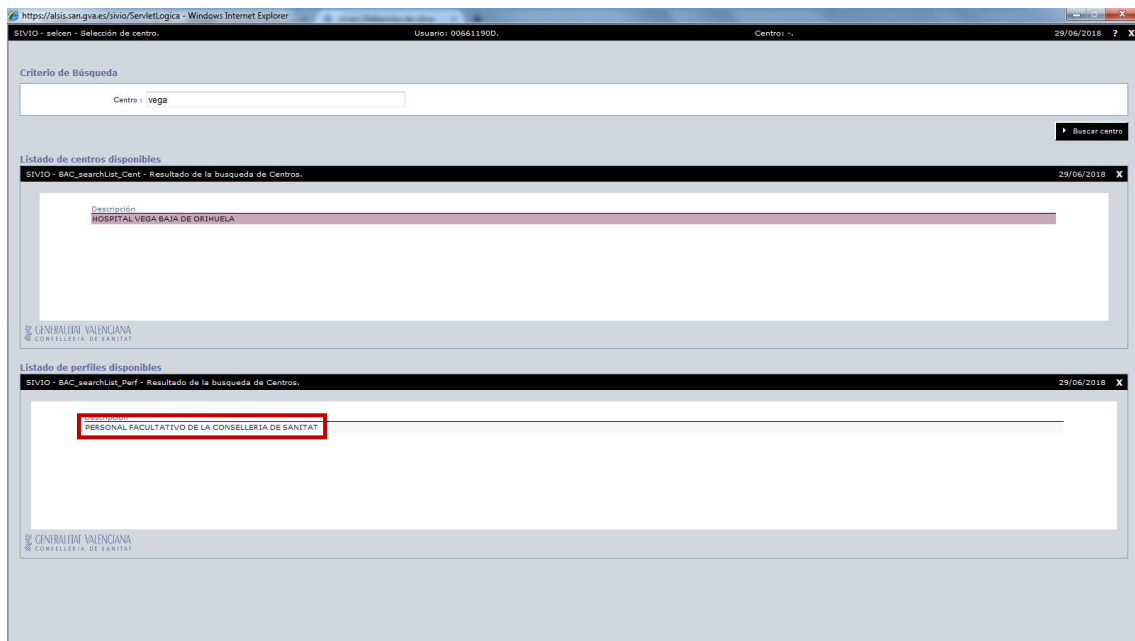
https://alsis.san.gva.es/sivio/ServletLogica - Windows Internet Explorer

SIVIO - selcen - Selección de centro. Usuario: 00661190D. Centro: -. 29/06/2018 ? X

Criterio de Búsqueda

Centro : vega

Buscar centro

Listado de centros disponibles

SIVIO - BAC_searchList_Cent - Resultado de la busqueda de Centros. 29/06/2018 X

Descripción
HOSPITAL VEGA BAJA DE ORIHUELA

GENERALITAT VALENCIANA
CONSELLERIA DE SANITAT

Listado de perfiles disponibles

SIVIO - BAC_searchList_Perf - Resultado de la busqueda de Centros. 29/06/2018 X

Descripción
PERSONAL FACULTATIVO DE LA CONSELLERIA DE SANITAT

GENERALITAT VALENCIANA
CONSELLERIA DE SANITAT